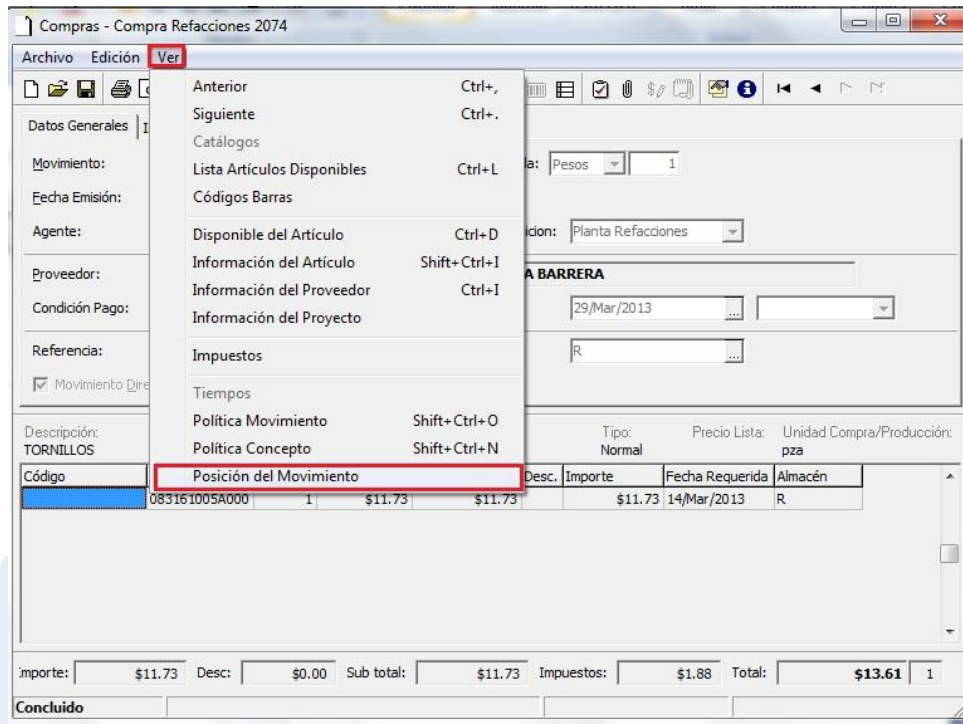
Compras - Compra Refacciones 2074

Archivo Edición Ver

Anterior Ctrl+,
Siguiente Ctrl+.
Catálogos
Lista Artículos Disponibles Ctrl+L
Códigos Barras
Disponible del Artículo Ctrl+D
Información del Artículo Shift+Ctrl+I
Información del Proveedor Ctrl+I
Información del Proyecto
Impuestos
Tiempos
Política Movimiento Shift+Ctrl+O
Política Concepto Shift+Ctrl+N
Posición del Movimiento

Datos Generales

Movimiento:
Fecha Emisión:
Agente:
Proveedor:
Condición Pago:
Referencia:
Movimiento Dire

da: Pesos 1
cion: Planta Refacciones
A BARRERA
29/Mar/2013
R

Descripción:
TORNILLOS

Tipo:
Normal

Precio Lista:

Unidad Compra/Producción:
pza

| Código | | | | | Desc. | Importe | Fecha Requerida | Almacén |
|---|---|---|---|---|---|---|---|---|
| | 083161005A000 | 1 | $11.73 | $11.73 | | $11.73 | 14/Mar/2013 | R |

mporte: $11.73 Desc: $0.00 Sub total: $11.73 Impuestos: $1.88 Total: $13.61 1

Concluido